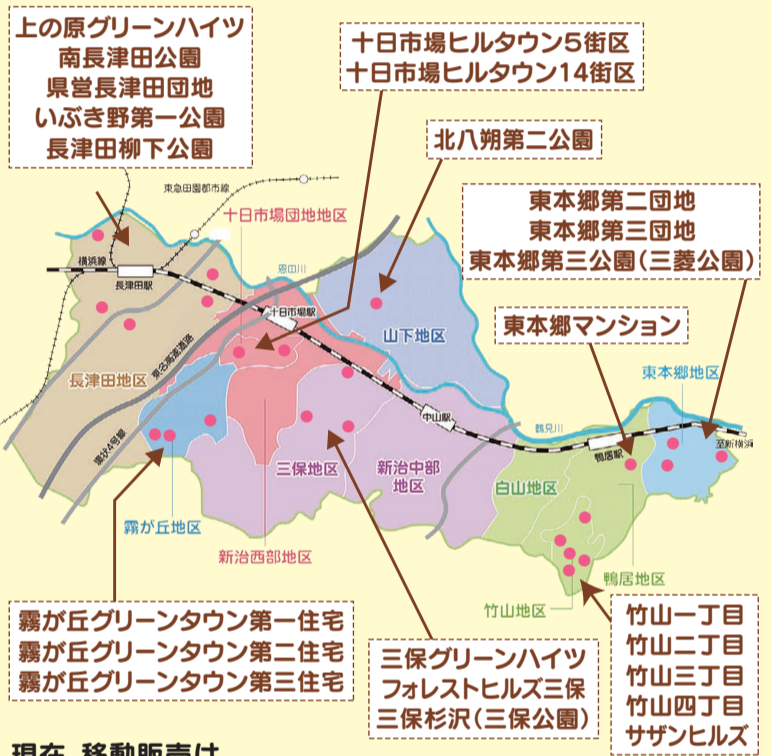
上の原グリーンハイツ
南長津田公園
県営長津田団地
いぶき野第一公園
長津田柳下公園

十日市場ヒルタウン5街区
十日市場ヒルタウン14街区

北八朔第二公園

東本郷第二団地
東本郷第三団地
東本郷第三公園（三菱公園）

東本郷マンション

東急田園都市線
横浜線
長津田駅
十日市場団地地区
恩田川
十日市場駅
山下地区
長津田地区
東名高速道路
東本郷地区
中山駅
鶴見川
至新横浜
鴨居駅
国道16号線
三保地区
新治中部地区
白山地区
霧が丘地区
新治西部地区
鴨居地区
竹山地区

霧が丘グリーンタウン第一住宅
霧が丘グリーンタウン第二住宅
霧が丘グリーンタウン第三住宅

三保グリーンハイツ
フォレストヒルズ三保
三保杉沢（三保公園）

竹山一丁目
竹山二丁目
竹山三丁目
竹山四丁目
サザンヒルズ

現在 移動販売は